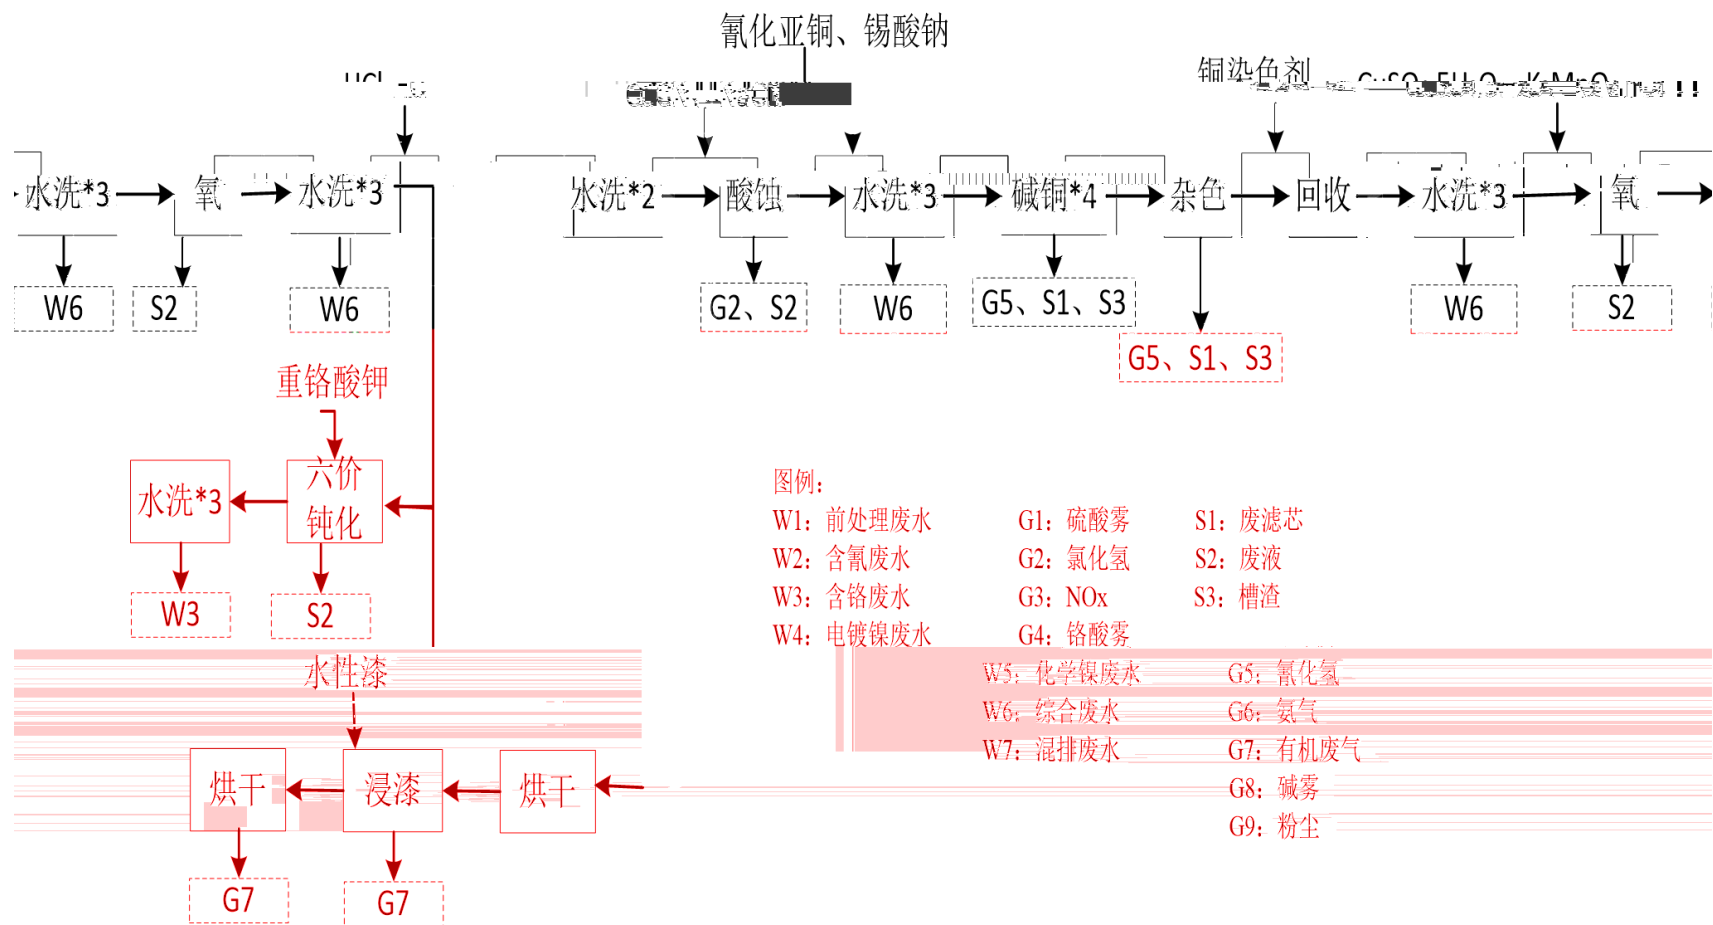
氰化亚铜、锡酸钠

HCl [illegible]

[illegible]

铜染色剂

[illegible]

水洗*3

氧

水洗*3

水洗*2

酸蚀

水洗*3

碱铜*4

杂色

回收

水洗*3

氧

W6

S2

W6

G2、S2

W6

G5、S1、S3

G5、S1、S3

W6

S2

重铬酸钾

水洗*3

六价钝化

W3

S2

水性漆

烘干

浸漆

烘干

G7

G7

图例：

W1：前处理废水

W2：含氰废水

W3：含铬废水

W4：电镀镍废水

W5：化学镍废水

W6：综合废水

W7：混排废水

G1：硫酸雾

G2：氯化氢

G3：NOx

G4：铬酸雾

G5：氰化氢

G6：氨气

G7：有机废气

G8：碱雾

G9：粉尘

S1：废滤芯

S2：废液

S3：槽渣